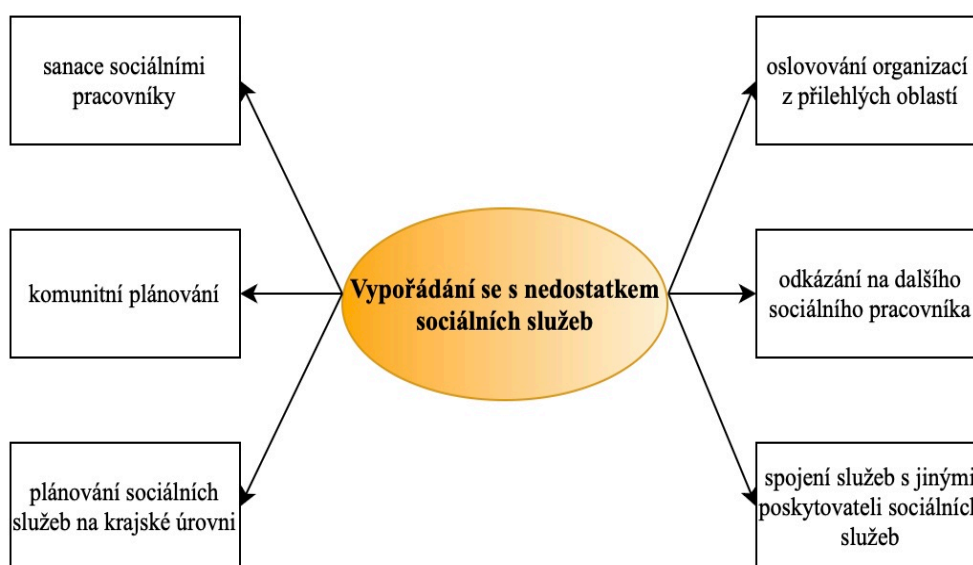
sanace sociálními pracovníky

komunitní plánování

plánování sociálních služeb na krajské úrovni

Vypořádání se s nedostatkem sociálních služeb

oslovování organizací z přilehlých oblastí

odkázání na dalšího sociálního pracovníka

spojení služeb s jinými poskytovateli sociálníc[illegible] služeb